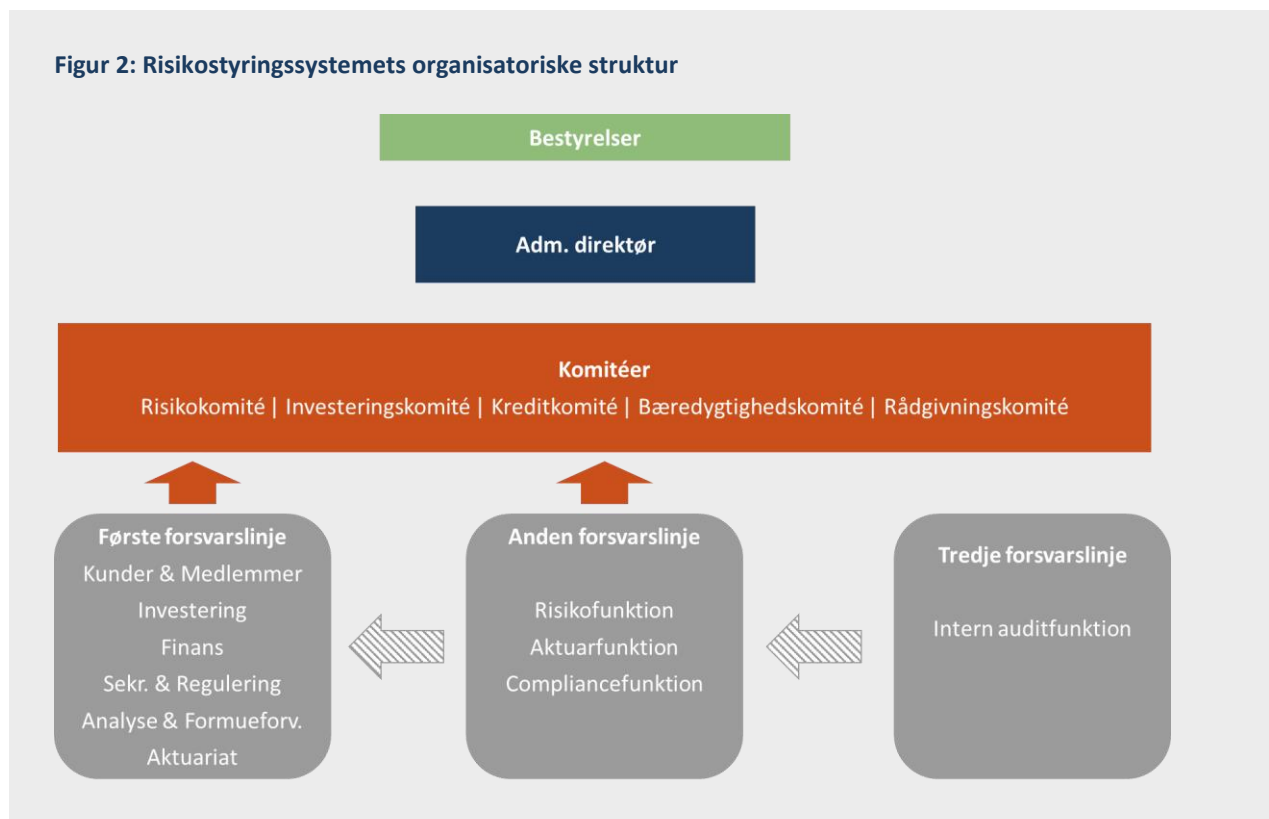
Figur 2: Risikostyringssystemets organisatoriske struktur

Bestyrelser

Adm. direktør

Komitéer
Risikokomité | Investeringskomité | Kreditkomité | Bæredygtighedskomité | Rådgivningskomité

Første forsvarslinje
Kunder & Medlemmer
Investering
Finans
Sekr. & Regulering
Analyse & Formueforv.
Aktuariat

Anden forsvarslinje
Risikofunktion
Aktuarfunktion
Compliancefunktion

Tredje forsvarslinje
Intern auditfunktion